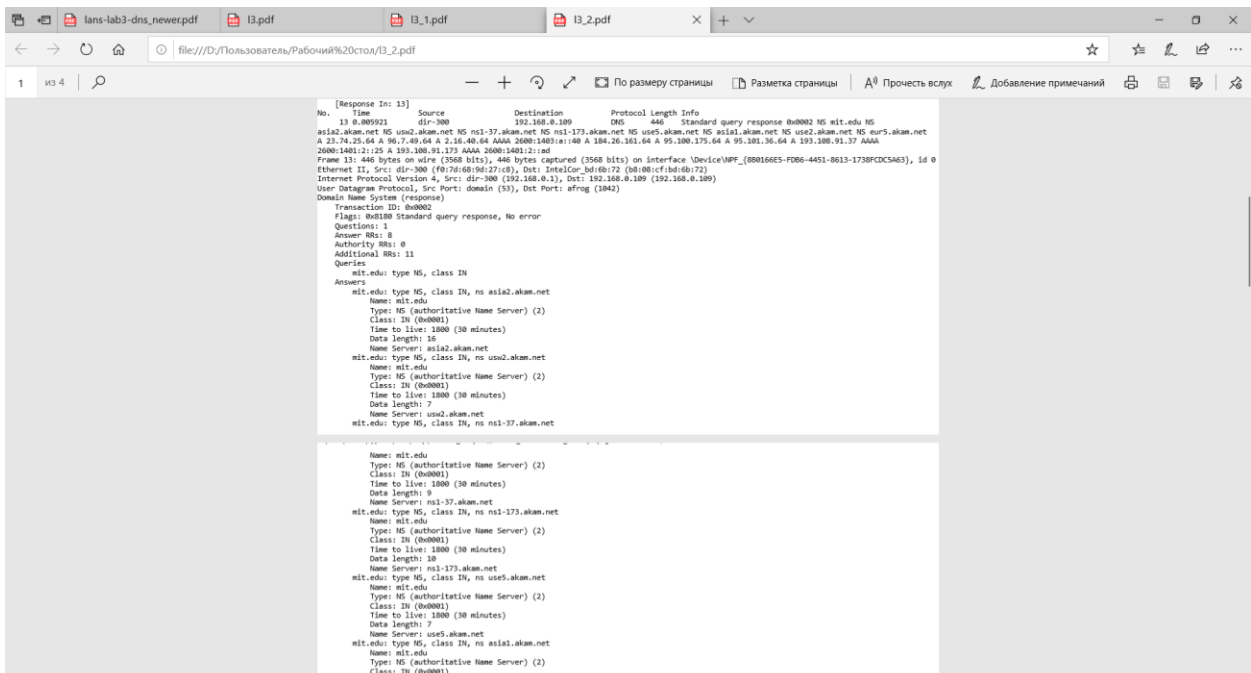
lans-lab3-dns_newer.pdf
l3.pdf
l3_1.pdf
l3_2.pdf

file:///D:/Пользователь/Рабочий%20стол/l3_2.pdf

1 из 4

По размеру страницы
Разметка страницы
Прочесть вслух
Добавление примечаний

[Response In: 13]
No. Time Source Destination Protocol Length Info
13 0.005921 dir-300 192.168.0.109 DNS 446 Standard query response 0x0002 NS mit.edu NS asia2.akam.net NS usw2.akam.net NS ns1-37.akam.net NS ns1-173.akam.net NS use5.akam.net NS asia1.akam.net NS use2.akam.net NS eur5.akam.net A 23.74.25.64 A 96.7.49.64 A 2.16.40.64 AAAA 2600:1403:a::40 A 184.26.161.64 A 95.100.175.64 A 95.101.36.64 A 193.108.91.37 AAAA 2600:1401:2::25 A 193.108.91.173 AAAA 2600:1401:2::ad
Frame 13: 446 bytes on wire (3568 bits), 446 bytes captured (3568 bits) on interface \Device\NPF_{8B0166E5-FDB6-4451-8613-1738FCDC5A63}, id 0
Ethernet II, Src: dir-300 (f0:7d:68:9d:27:c8), Dst: IntelCor_bd:6b:72 (b8:08:cf:bd:6b:72)
Internet Protocol Version 4, Src: dir-300 (192.168.0.1), Dst: 192.168.0.109 (192.168.0.109)
User Datagram Protocol, Src Port: domain (53), Dst Port: afrog (1042)
Domain Name System (response)
Transaction ID: 0x0002
Flags: 0x8180 Standard query response, No error
Questions: 1
Answer RRs: 8
Authority RRs: 0
Additional RRs: 11
Queries
mit.edu: type NS, class IN
Answers
mit.edu: type NS, class IN, ns asia2.akam.net
Name: mit.edu
Type: NS (authoritative Name Server) (2)
Class: IN (0x0001)
Time to live: 1800 (30 minutes)
Data length: 16
Name Server: asia2.akam.net
mit.edu: type NS, class IN, ns usw2.akam.net
Name: mit.edu
Type: NS (authoritative Name Server) (2)
Class: IN (0x0001)
Time to live: 1800 (30 minutes)
Data length: 7
Name Server: usw2.akam.net
mit.edu: type NS, class IN, ns ns1-37.akam.net

Name: mit.edu
Type: NS (authoritative Name Server) (2)
Class: IN (0x0001)
Time to live: 1800 (30 minutes)
Data length: 9
Name Server: ns1-37.akam.net
mit.edu: type NS, class IN, ns ns1-173.akam.net
Name: mit.edu
Type: NS (authoritative Name Server) (2)
Class: IN (0x0001)
Time to live: 1800 (30 minutes)
Data length: 10
Name Server: ns1-173.akam.net
mit.edu: type NS, class IN, ns use5.akam.net
Name: mit.edu
Type: NS (authoritative Name Server) (2)
Class: IN (0x0001)
Time to live: 1800 (30 minutes)
Data length: 7
Name Server: use5.akam.net
mit.edu: type NS, class IN, ns asia1.akam.net
Name: mit.edu
Type: NS (authoritative Name Server) (2)
Class: IN (0x0001)